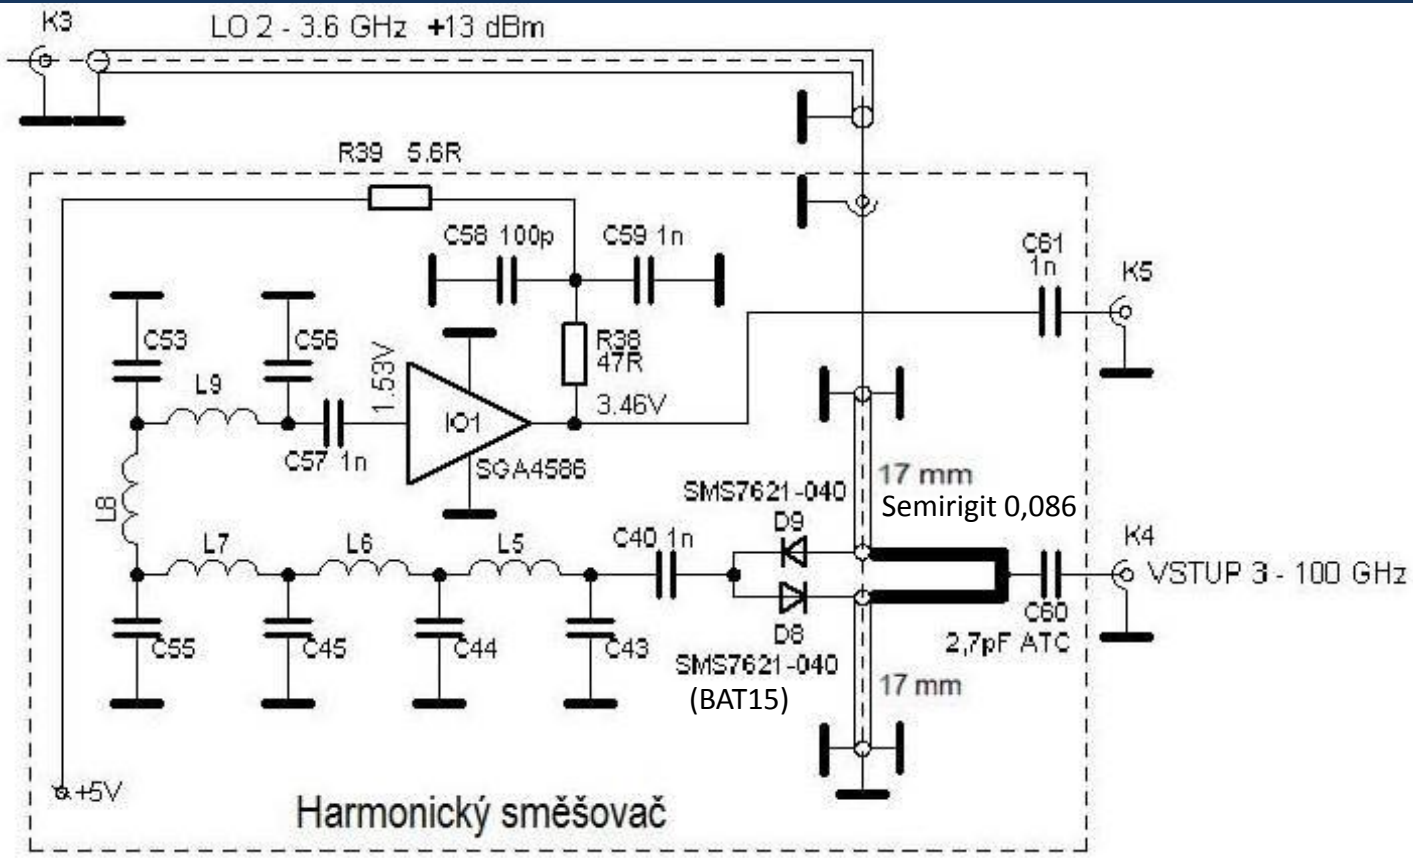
K3
LO 2 - 3.6 GHz +13 dBm
R39 5.6R
C58 100p
C59 1n
C61 1n
K5
C53
C56
1.53V
IO1
R38 47R
3.46V
L9
C57 1n
SGA4586
17 mm
SMS7621-040
Semirigit 0,086
L8
D9
K4
L7
L6
L5
C40 1n
VSTUP 3 - 100 GHz
D8
C60
C55
C45
C44
C43
SMS7621-040
2,7pF ATC
(BAT15)
17 mm
+5V
Harmonický směšovač